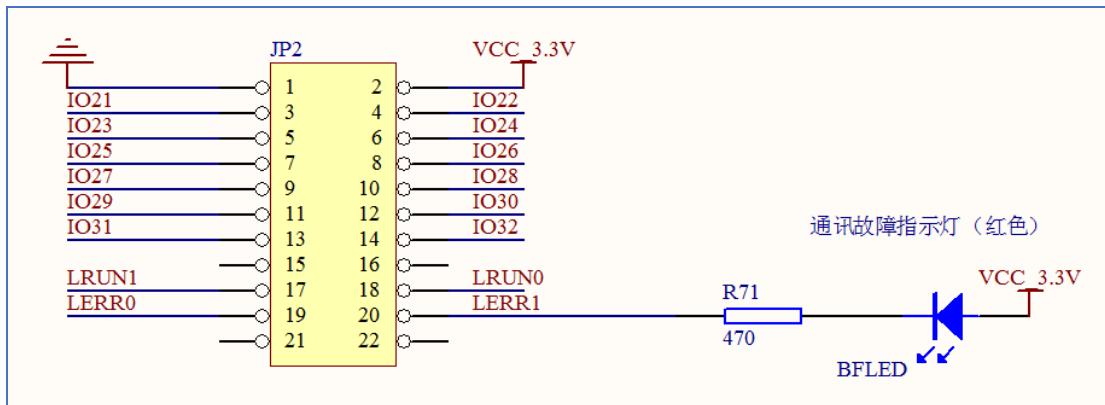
JP2

VCC_3.3V

1 2
IO21 3 4 IO22
IO23 5 6 IO24
IO25 7 8 IO26
IO27 9 10 IO28
IO29 11 12 IO30
IO31 13 14 IO32
15 16
LRUN1 17 18 LRUN0
LERR0 19 20 LERR1
21 22

通讯故障指示灯（红色）

R71
470

VCC_3.3V

BFLED